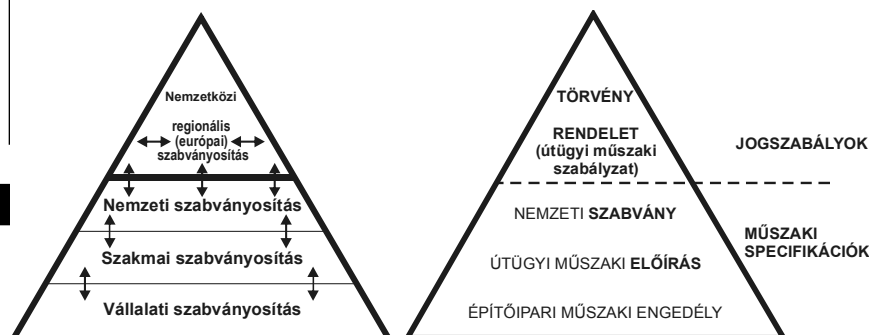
Nemzetközi

regionális
(európai)
szabványosítás

Nemzeti szabványosítás

Szakmai szabványosítás

Vállalati szabványosítás

TÖRVÉNY

RENDELET
(útügyi műszaki
szabályzat)

JOGSZABÁLYOK

NEMZETI SZABVÁNY

ÚTÜGYI MŰSZAKI ELŐÍRÁS

ÉPÍTŐIPARI MŰSZAKI ENGEDÉLY

MŰSZAKI
SPECIFIKÁCIÓK